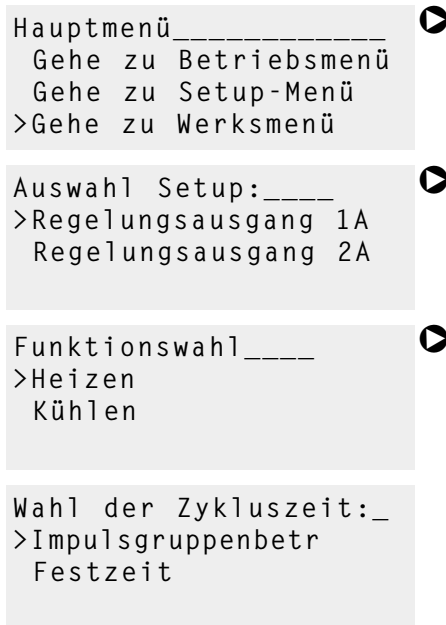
Hauptmenü___________
 Gehe zu Betriebsmenü
 Gehe zu Setup-Menü
>Gehe zu Werksmenü

Auswahl Setup:____
>Regelungsausgang 1A
 Regelungsausgang 2A

Funktionswahl____
>Heizen
 Kühlen

Wahl der Zykluszeit:_
>Impulsgruppenbetr
 Festzeit